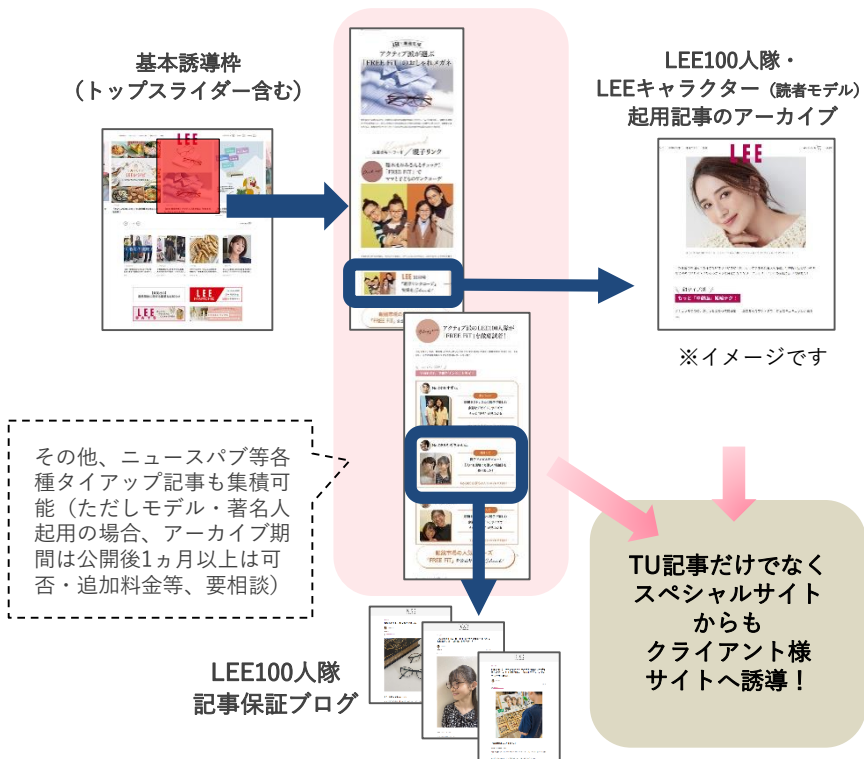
基本誘導枠
（トップスライダー含む）

LEE100人隊・
LEEキャラクター（読者モデル）
起用記事のアーカイブ

※イメージです

その他、ニュースパブ等各種タイアップ記事も集積可能（ただしモデル・著名人起用の場合、アーカイブ期間は公開後1ヵ月以上は可否・追加料金等、要相談）

TU記事だけでなく
スペシャルサイト
からも
クライアント様
サイトへ誘導！

LEE100人隊
記事保証ブログ

アクティブ派が選ぶ「FREE FIT」のおしゃれメガネ

LEE

LEE

LEE

アクティブ派のLEE100人隊が「FREE FIT」を徹底調査！

もっと「中畑編」を見る